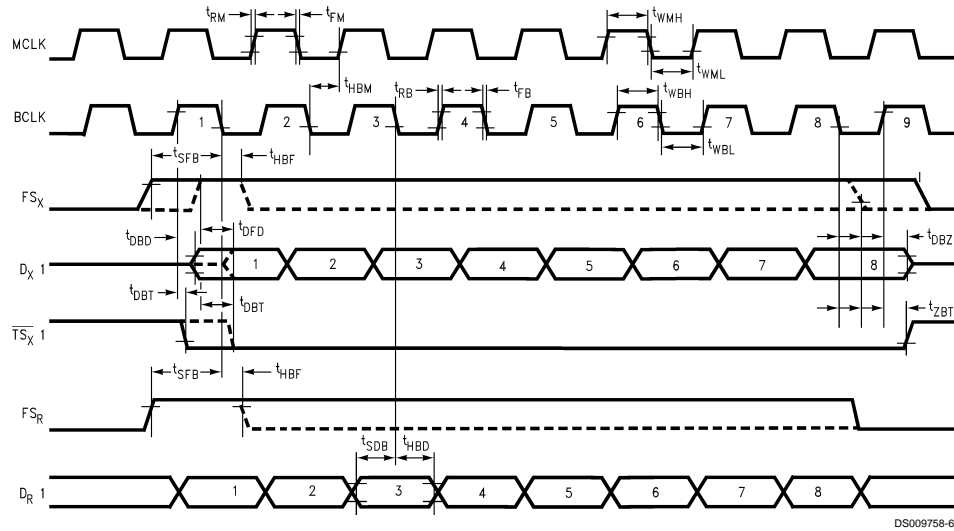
$t_{RM}$ $t_{FM}$ $t_{WMH}$

MCLK

$t_{WML}$

$t_{HBM}$ $t_{RB}$ $t_{FB}$ $t_{WBH}$

BCLK 1 2 3 4 5 6 7 8 9

$t_{SFB}$ $t_{HBF}$ $t_{WBL}$

$FS_X$

$t_{DBD}$ $t_{DFD}$ $t_{DBZ}$

$D_X$ 1 1 2 3 4 5 6 7 8

$t_{DBT}$ $t_{DBT}$

$\overline{TS_X}$ 1 $t_{ZBT}$

$t_{SFB}$ $t_{HBF}$

$FS_R$

$t_{SDB}$ $t_{HBD}$

$D_R$ 1 1 2 3 4 5 6 7 8

DS009758-6